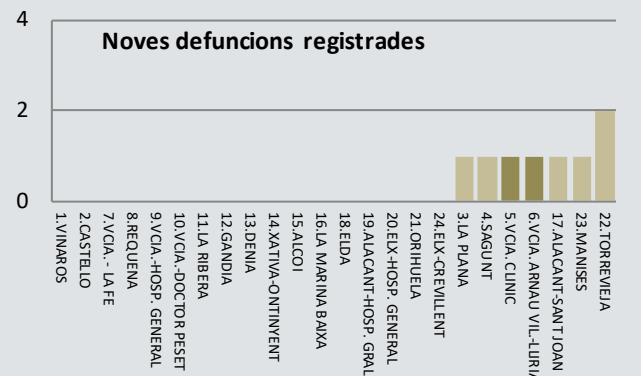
4
2
0
Noves defuncions registrades

1.VINAROS
2.CASTELLO
7.VCIA. - LA FE
8.REQUENA
9.VCIA.-HOSP. GENERAL
10.VCIA.-DOCTOR PESET
11.LA RIBERA
12.GANDIA
13.DENIA
14.XATIVA-ONTINYENT
15.ALCOI
16.LA MARINA BAIXA
18.ELDA
19.ALACANT-HOSP. GRAL
20.ELX-HOSP. GENERAL
21.ORIHUELA
24.ELX-CREVILLENT
3.LA PLANA
4.SAGUNT
5.VCIA. CLINIC
6.VCIA. ARNAU VIL.-LURIA
17.ALACANT-SANT JOAN
23.MANISES
22.TORREVIEJA